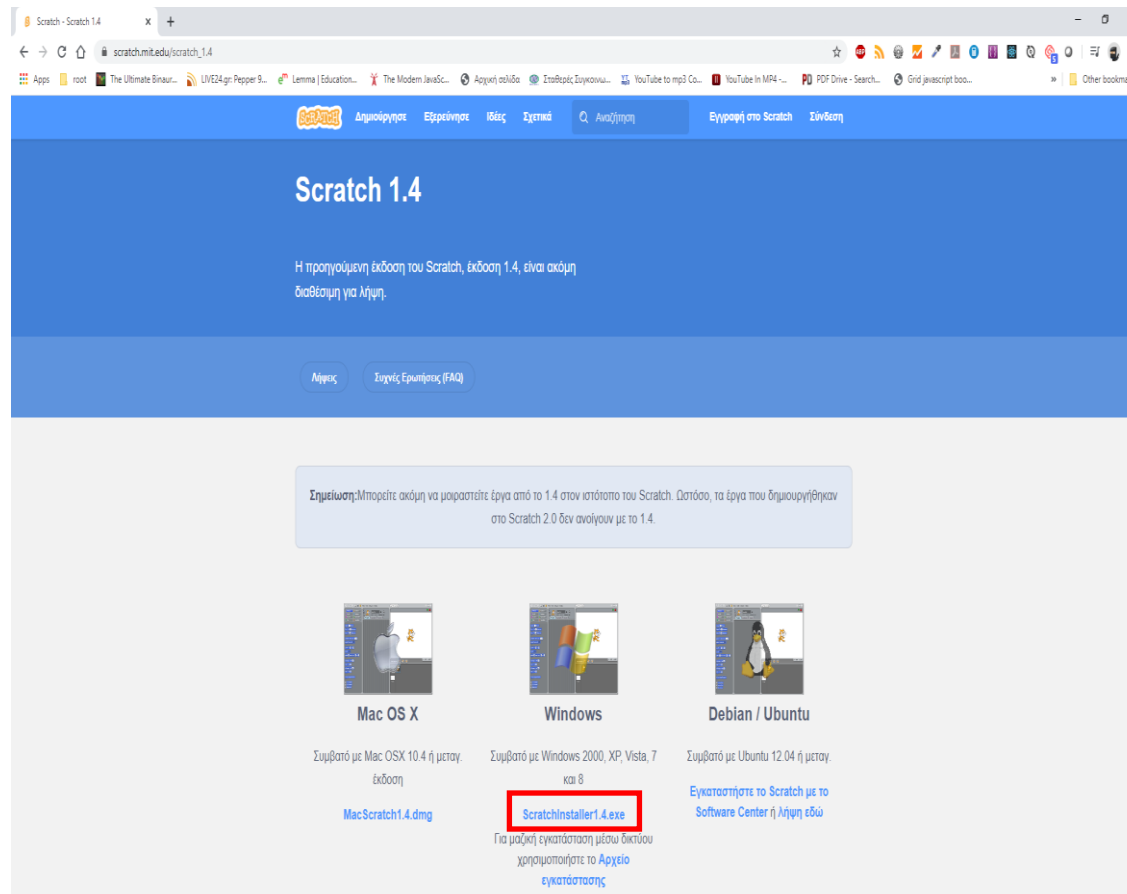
Scratch - Scratch 1.4 × +

scratch.mit.edu/scratch_1.4

Apps root The Ultimate Binaur... LIVE24.gr: Pepper 9... Lemma | Education... The Modern JavaSc... Αρχική σελίδα Σταθερές Συγκοινωνι... YouTube to mp3 Co... YouTube In MP4 -... PDF Drive - Search... Grid javascript boo... » Other bookma

SCRATCH Δημιούργησε Εξερεύνησε Ιδέες Σχετικά Αναζήτηση Εγγραφή στο Scratch Σύνδεση

Scratch 1.4

Η προηγούμενη έκδοση του Scratch, έκδοση 1.4, είναι ακόμη διαθέσιμη για λήψη.

Λήψεις Συχνές Ερωτήσεις (FAQ)

Σημείωση:Μπορείτε ακόμη να μοιραστείτε έργα από το 1.4 στον ιστότοπο του Scratch. Ωστόσο, τα έργα που δημιουργήθηκαν στο Scratch 2.0 δεν ανοίγουν με το 1.4.

Mac OS X

Συμβατό με Mac OSX 10.4 ή μεταγ. έκδοση

MacScratch1.4.dmg

Windows

Συμβατό με Windows 2000, XP, Vista, 7 και 8

ScratchInstaller1.4.exe

Για μαζική εγκατάσταση μέσω δικτύου χρησιμοποιήστε το Αρχείο εγκατάστασης

Debian / Ubuntu

Συμβατό με Ubuntu 12.04 ή μεταγ.

Εγκαταστήστε το Scratch με το Software Center ή λήψη εδώ